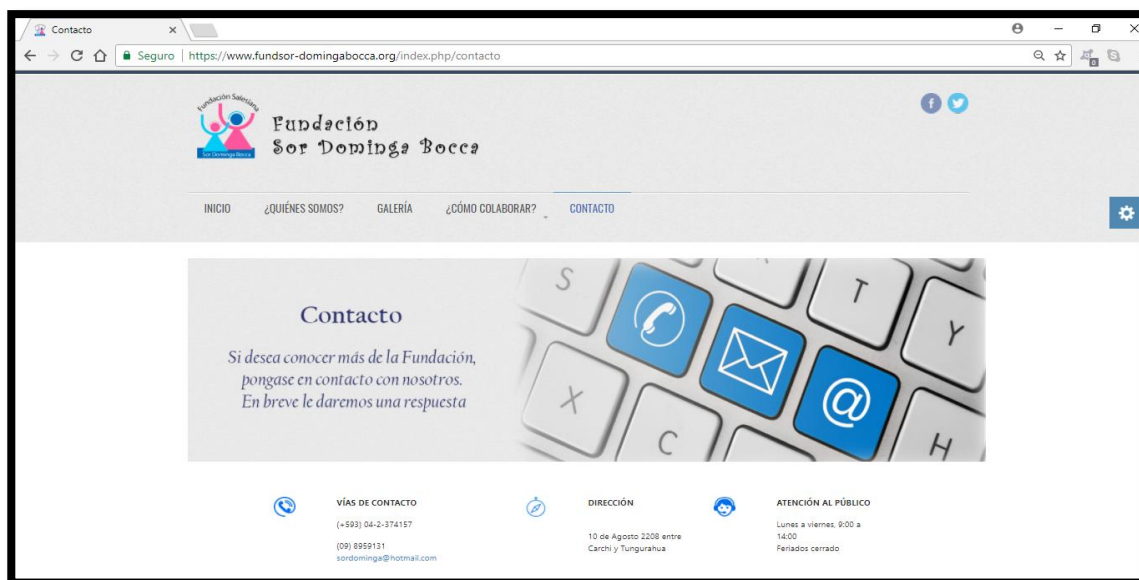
Contacto

Seguro | https://www.fundsor-domingabocca.org/index.php/contacto

Fundación Salesiana
Sor Dominga Bocca

Fundación
Sor Dominga Bocca

INICIO ¿QUIÉNES SOMOS? GALERÍA ¿CÓMO COLABORAR? CONTACTO

Contacto

Si desea conocer más de la Fundación, pongase en contacto con nosotros. En breve le daremos una respuesta

S T Y X C H

VÍAS DE CONTACTO
(+593) 04-2-374157
(09) 8959131
sordominga@hotmail.com

DIRECCIÓN
10 de Agosto 2208 entre Carchi y Tungurahua

ATENCIÓN AL PÚBLICO
Lunes a viernes, 9:00 a 14:00
Feriados cerrado